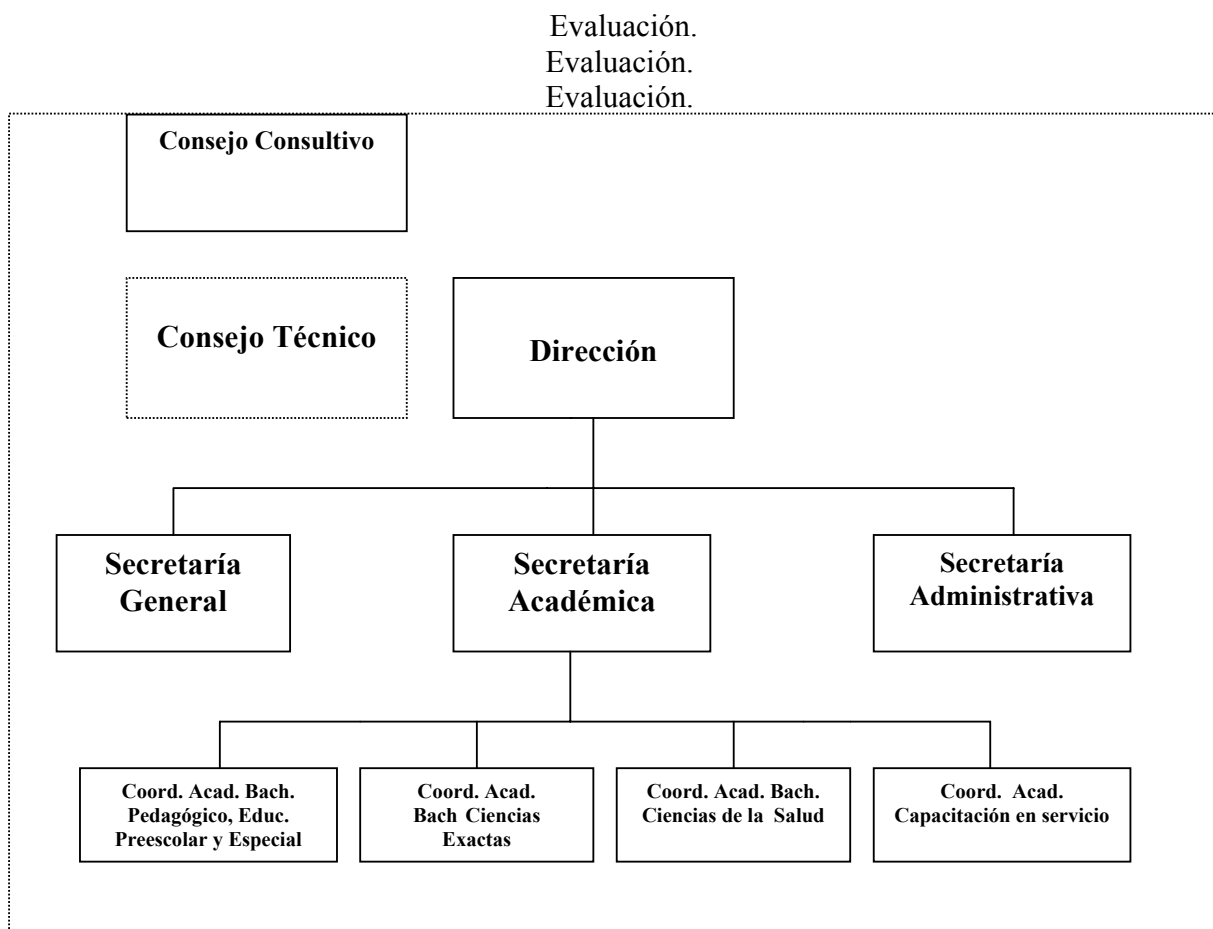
Evaluación.
Evaluación.
Evaluación.

Consejo Consultivo

Consejo Técnico

Dirección

Secretaría General

Secretaría Académica

Secretaría Administrativa

Coord. Acad. Bach. Pedagógico, Educ. Preescolar y Especial

Coord. Acad. Bach Ciencias Exactas

Coord. Acad. Bach. Ciencias de la Salud

Coord. Acad. Capacitación en servicio